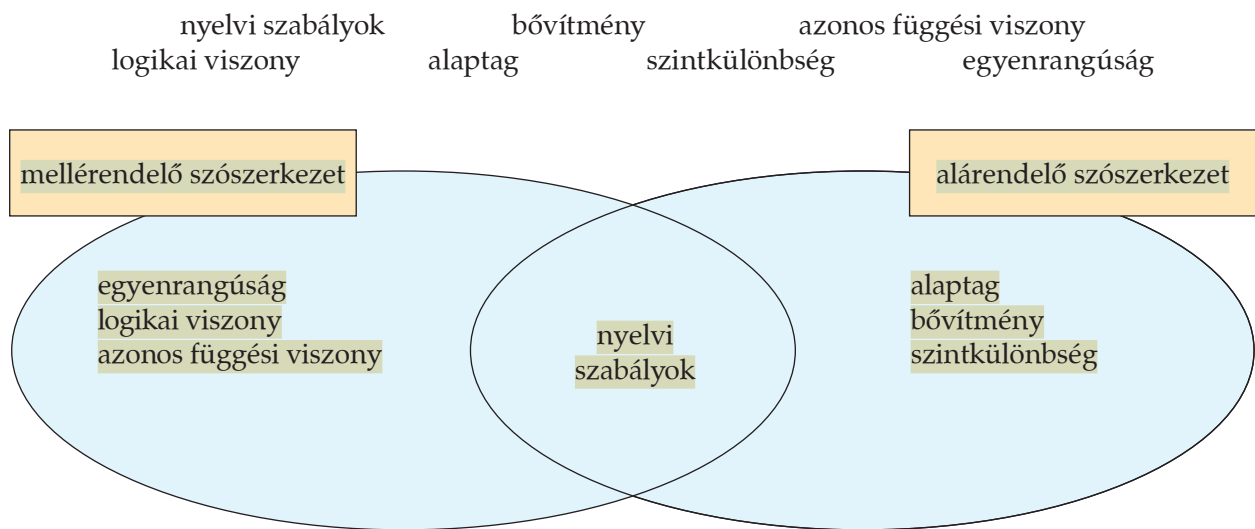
nyelvi szabályok bővítmény azonos függési viszony
logikai viszony alaptag szintkülönbség egyenrangúság

mellérendelő szószerkezet

alárendelő szószerkezet

egyenrangúság
logikai viszony
azonos függési viszony

nyelvi
szabályok

alaptag
bővítmény
szintkülönbség